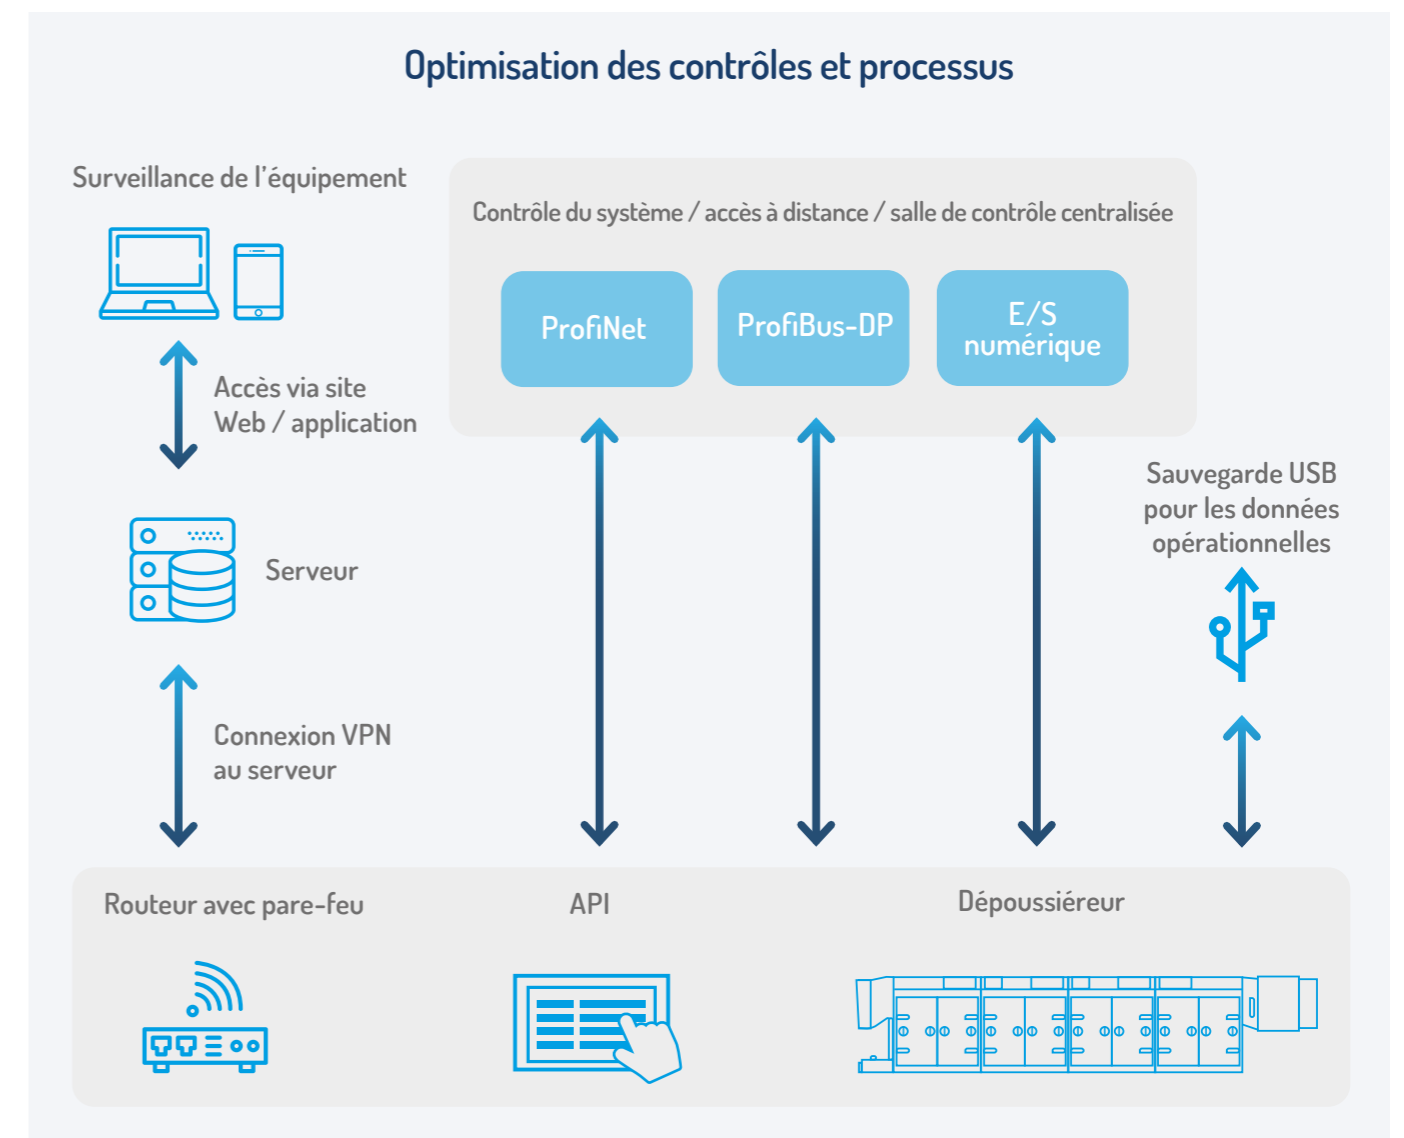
Optimisation des contrôles et processus

Surveillance de l'équipement

Accès via site Web / application

Serveur

Connexion VPN au serveur

Contrôle du système / accès à distance / salle de contrôle centralisée

ProfiNet

ProfiBus-DP

E/S numérique

Sauvegarde USB pour les données opérationnelles

Routeur avec pare-feu

API

Dépoussiéreur